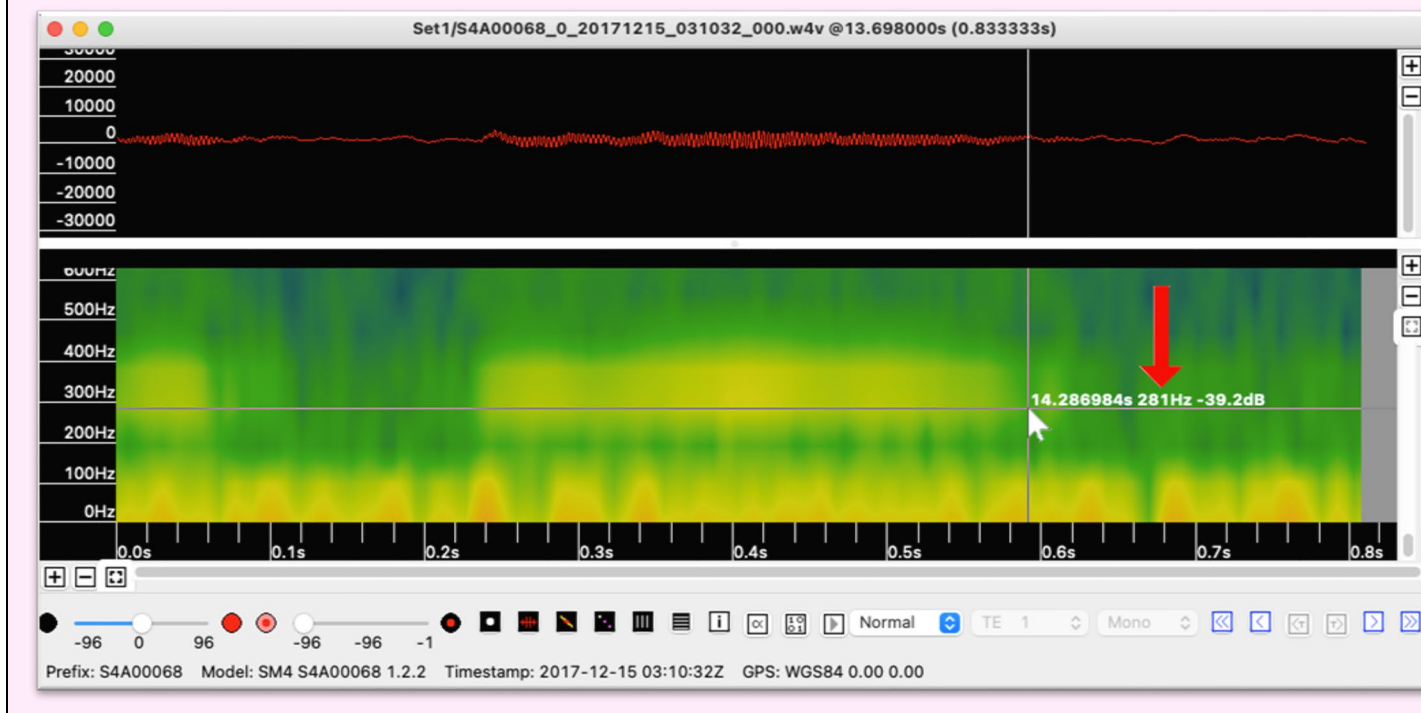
Set1/S4A00068_0_20171215_031032_000.w4v @13.698000s (0.833333s)

30000
20000
10000
0
-10000
-20000
-30000

600Hz
500Hz
400Hz
300Hz
200Hz
100Hz
0Hz

14.286984s 281Hz -39.2dB

0.0s 0.1s 0.2s 0.3s 0.4s 0.5s 0.6s 0.7s 0.8s

-96 0 96 -96 -96 -1

Normal TE 1 Mono

Prefix: S4A00068 Model: SM4 S4A00068 1.2.2 Timestamp: 2017-12-15 03:10:32Z GPS: WGS84 0.00 0.00